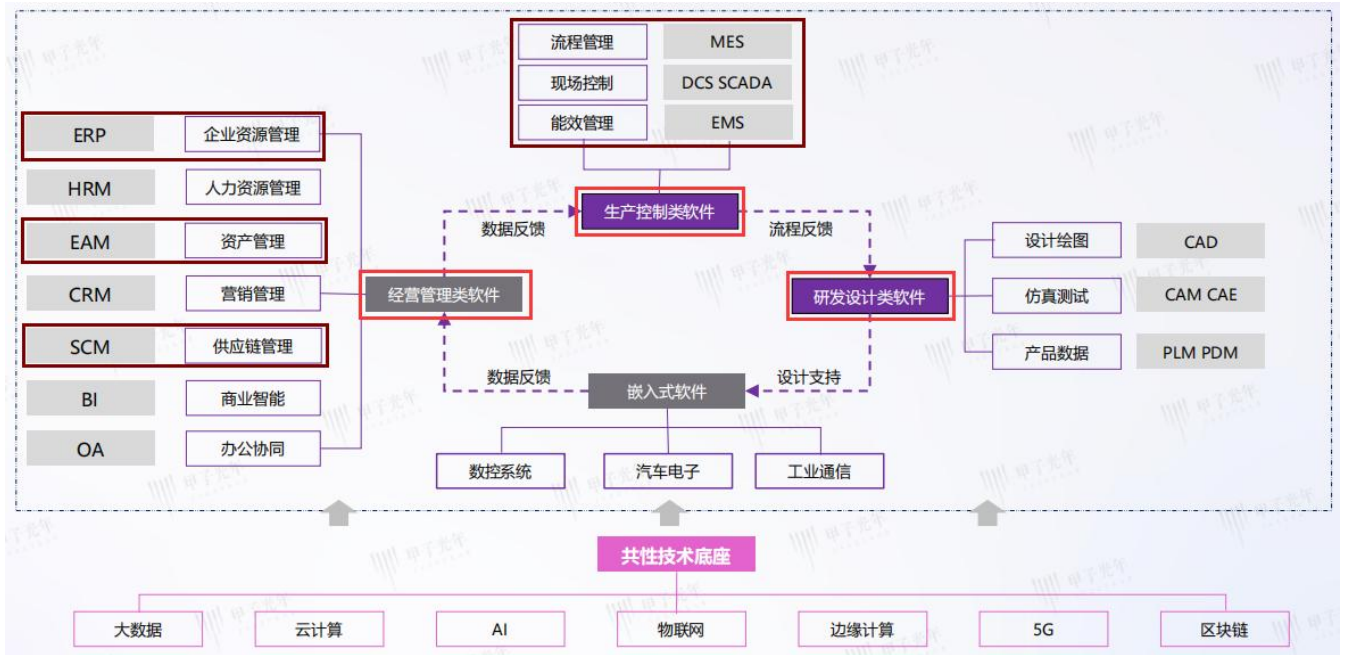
流程管理 MES
现场控制 DCS SCADA
能效管理 EMS

ERP 企业资源管理
HRM 人力资源管理
EAM 资产管理
CRM 营销管理
SCM 供应链管理
BI 商业智能
OA 办公协同

生产控制类软件
数据反馈
流程反馈
经营管理类软件
研发设计类软件
数据反馈
设计支持
嵌入式软件

设计绘图 CAD
仿真测试 CAM CAE
产品数据 PLM PDM

数控系统
汽车电子
工业通信

共性技术底座

大数据
云计算
AI
物联网
边缘计算
5G
区块链